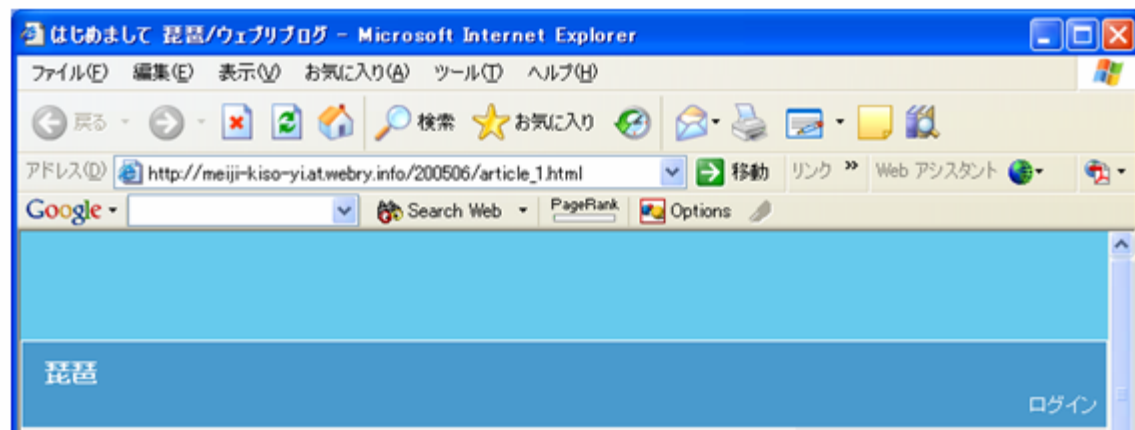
はじめまして 琵琶/ウェブリブログ - Microsoft Internet Explorer

ファイル(F) 編集(E) 表示(V) お気に入り(A) ツール(T) ヘルプ(H)

戻る 検索 お気に入り

アドレス(D) http://meiji-kiso-yi.at.webry.info/200506/article_1.html 移動 リンク » Web アシスタント

Google Search Web PageRank Options

琵琶

ログイン